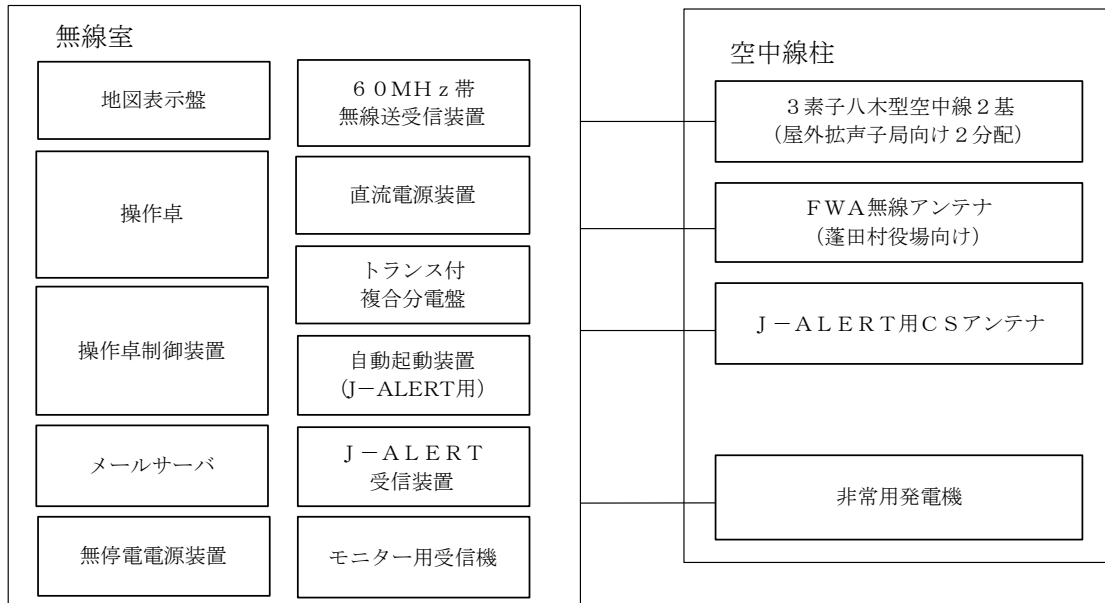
無線室

地図表示盤

６０ＭＨｚ帯
無線送受信装置

操作卓

直流電源装置

トランス付
複合分電盤

操作卓制御装置

自動起動装置
(J−ALERT用)

メールサーバ

Ｊ−ＡＬＥＲＴ
受信装置

無停電電源装置

モニター用受信機

空中線柱

３素子八木型空中線２基
（屋外拡声子局向け２分配）

ＦＷＡ無線アンテナ
（蓬田村役場向け）

Ｊ−ＡＬＥＲＴ用ＣＳアンテナ

非常用発電機